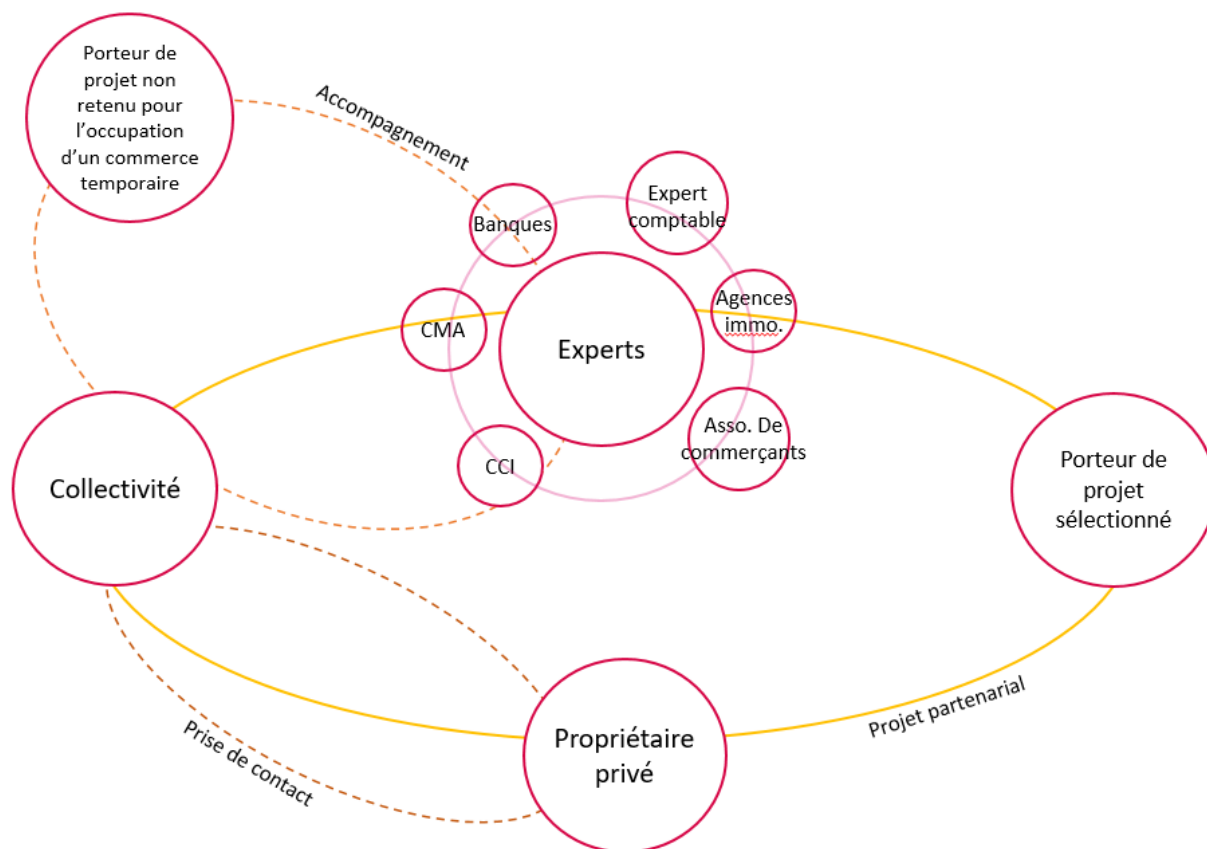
Porteur de projet non retenu pour l'occupation d'un commerce temporaire

Accompagnement

Banques

Expert comptable

Agences immo.

CMA

Experts

Asso. De commerçants

CCI

Collectivité

Porteur de projet sélectionné

Projet partenarial

Propriétaire privé

Prise de contact